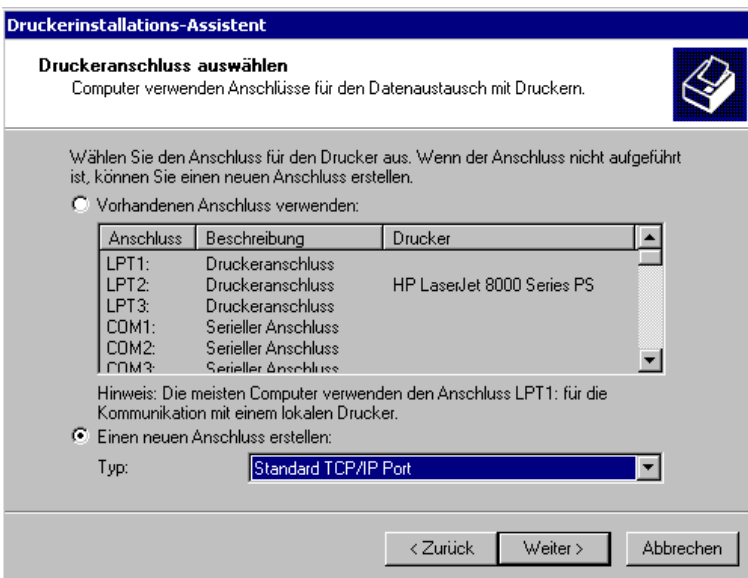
Druckerinstallations-Assistent

Druckeranschluss auswählen
Computer verwenden Anschlüsse für den Datenaustausch mit Druckern.

Wählen Sie den Anschluss für den Drucker aus. Wenn der Anschluss nicht aufgeführt ist, können Sie einen neuen Anschluss erstellen.

Vorhandenen Anschluss verwenden:

| Anschluss | Beschreibung | Drucker |
|---|---|---|
| LPT1: | Druckeranschluss | |
| LPT2: | Druckeranschluss | HP LaserJet 8000 Series PS |
| LPT3: | Druckeranschluss | |
| COM1: | Serieller Anschluss | |
| COM2: | Serieller Anschluss | |
| COM3: | Serieller Anschluss | |

Hinweis: Die meisten Computer verwenden den Anschluss LPT1: für die Kommunikation mit einem lokalen Drucker.

Einen neuen Anschluss erstellen:

Typ: Standard TCP/IP Port

< Zurück Weiter > Abbrechen